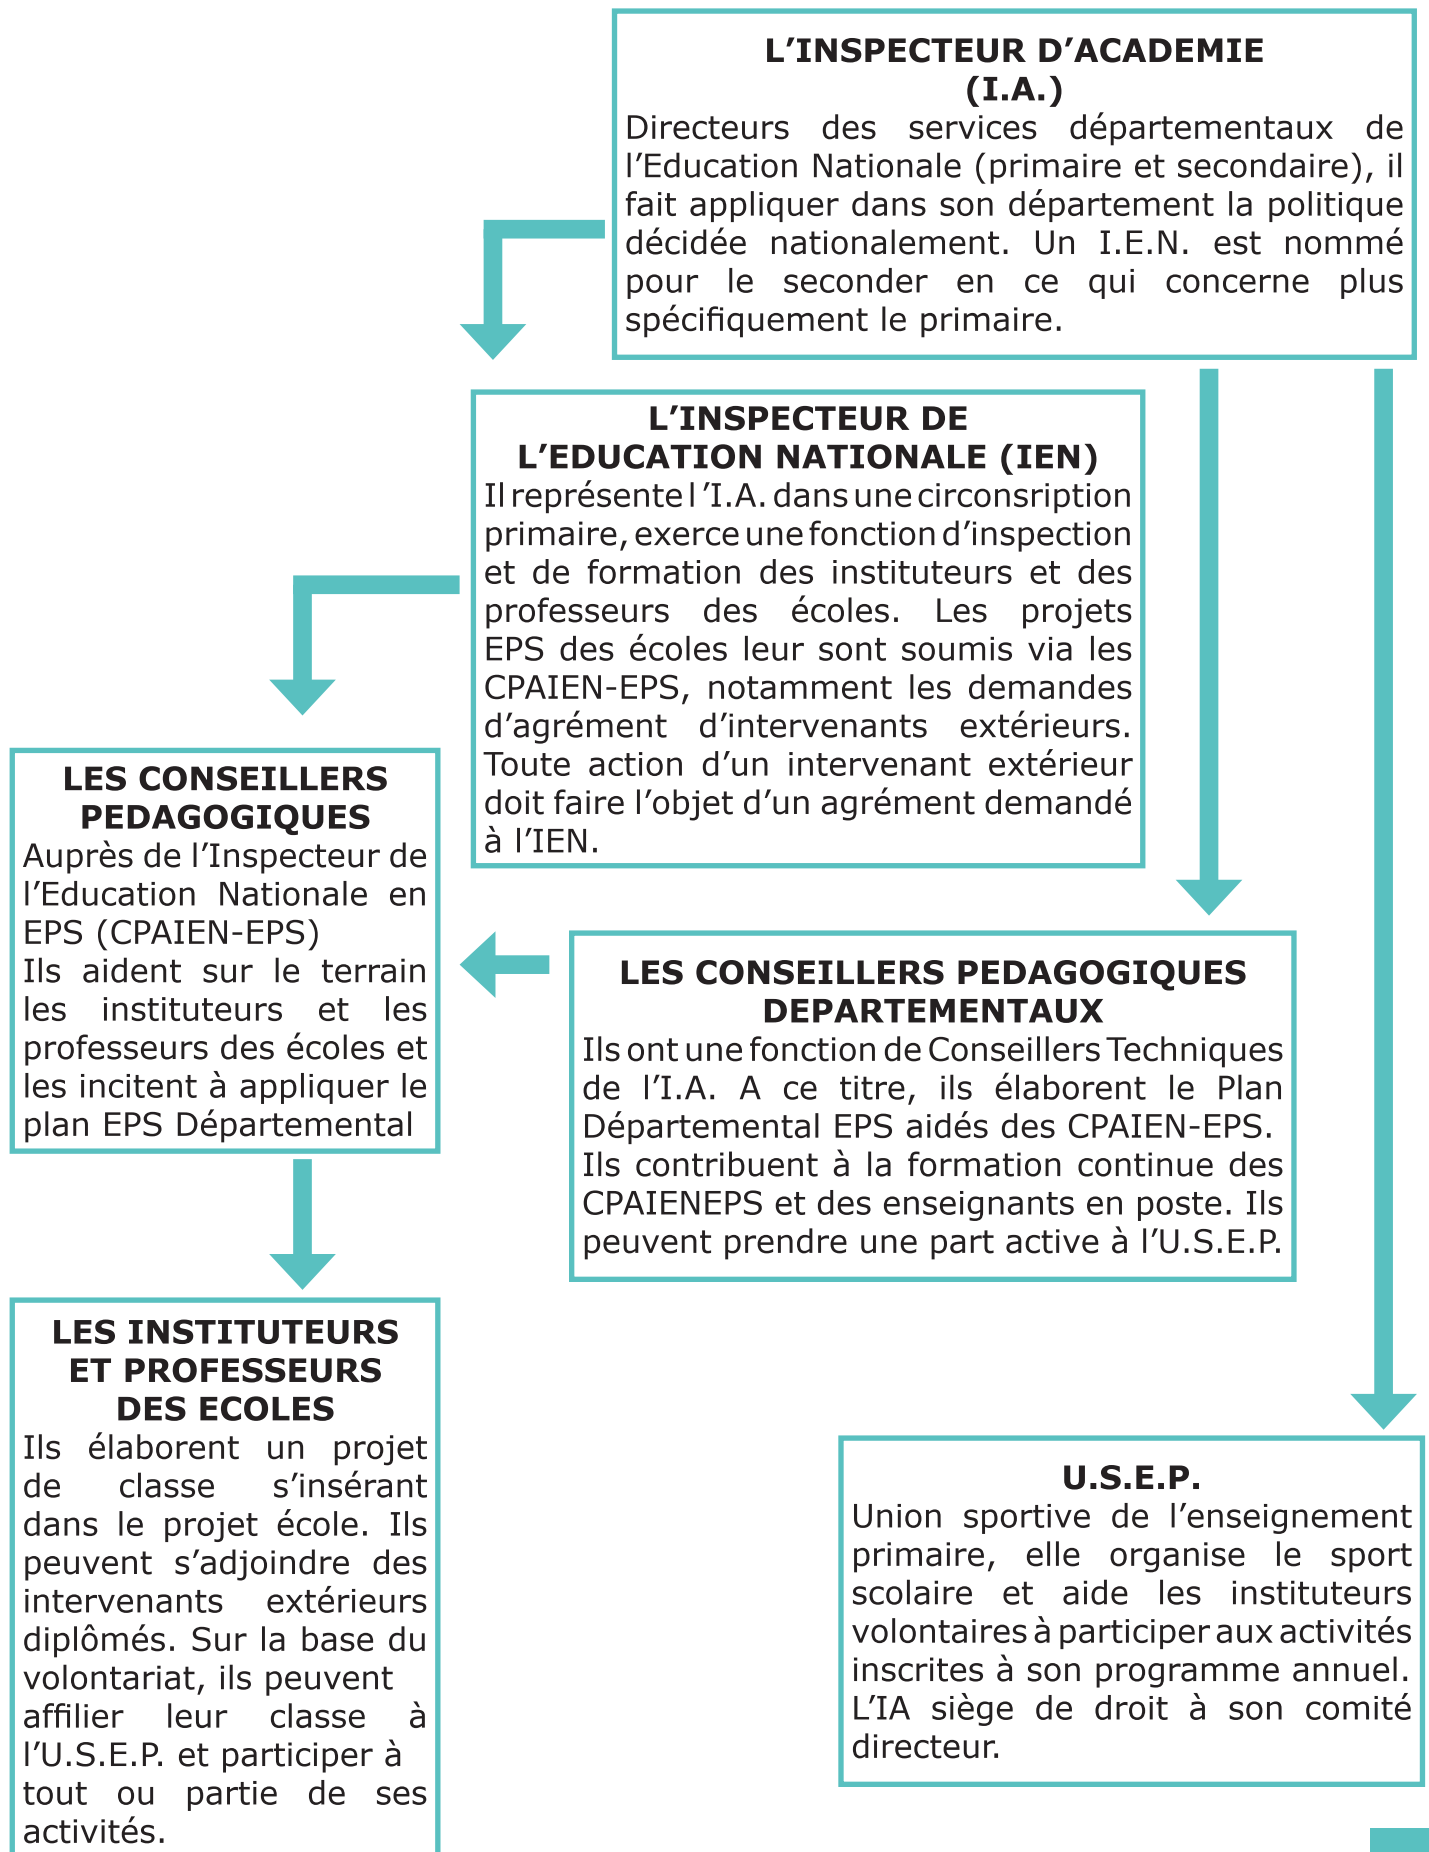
L’INSPECTEUR D’ACADEMIE
(I.A.)
Directeurs des services départementaux de l’Education Nationale (primaire et secondaire), il fait appliquer dans son département la politique décidée nationalement. Un I.E.N. est nommé pour le seconder en ce qui concerne plus spécifiquement le primaire.

L’INSPECTEUR DE
L’EDUCATION NATIONALE (IEN)
Il représente l’I.A. dans une circonsription primaire, exerce une fonction d’inspection et de formation des instituteurs et des professeurs des écoles. Les projets EPS des écoles leur sont soumis via les CPAIEN-EPS, notamment les demandes d’agrément d’intervenants extérieurs. Toute action d’un intervenant extérieur doit faire l’objet d’un agrément demandé à l’IEN.

LES CONSEILLERS
PEDAGOGIQUES
Auprès de l’Inspecteur de l’Education Nationale en EPS (CPAIEN-EPS)
Ils aident sur le terrain les instituteurs et les professeurs des écoles et les incitent à appliquer le plan EPS Départemental

LES CONSEILLERS PEDAGOGIQUES
DEPARTEMENTAUX
Ils ont une fonction de Conseillers Techniques de l’I.A. A ce titre, ils élaborent le Plan Départemental EPS aidés des CPAIEN-EPS.
Ils contribuent à la formation continue des CPAIENEPS et des enseignants en poste. Ils peuvent prendre une part active à l’U.S.E.P.

LES INSTITUTEURS
ET PROFESSEURS
DES ECOLES
Ils élaborent un projet de classe s’insérant dans le projet école. Ils peuvent s’adjoindre des intervenants extérieurs diplômés. Sur la base du volontariat, ils peuvent affilier leur classe à l’U.S.E.P. et participer à tout ou partie de ses activités.

U.S.E.P.
Union sportive de l’enseignement primaire, elle organise le sport scolaire et aide les instituteurs volontaires à participer aux activités inscrites à son programme annuel. L’IA siège de droit à son comité directeur.